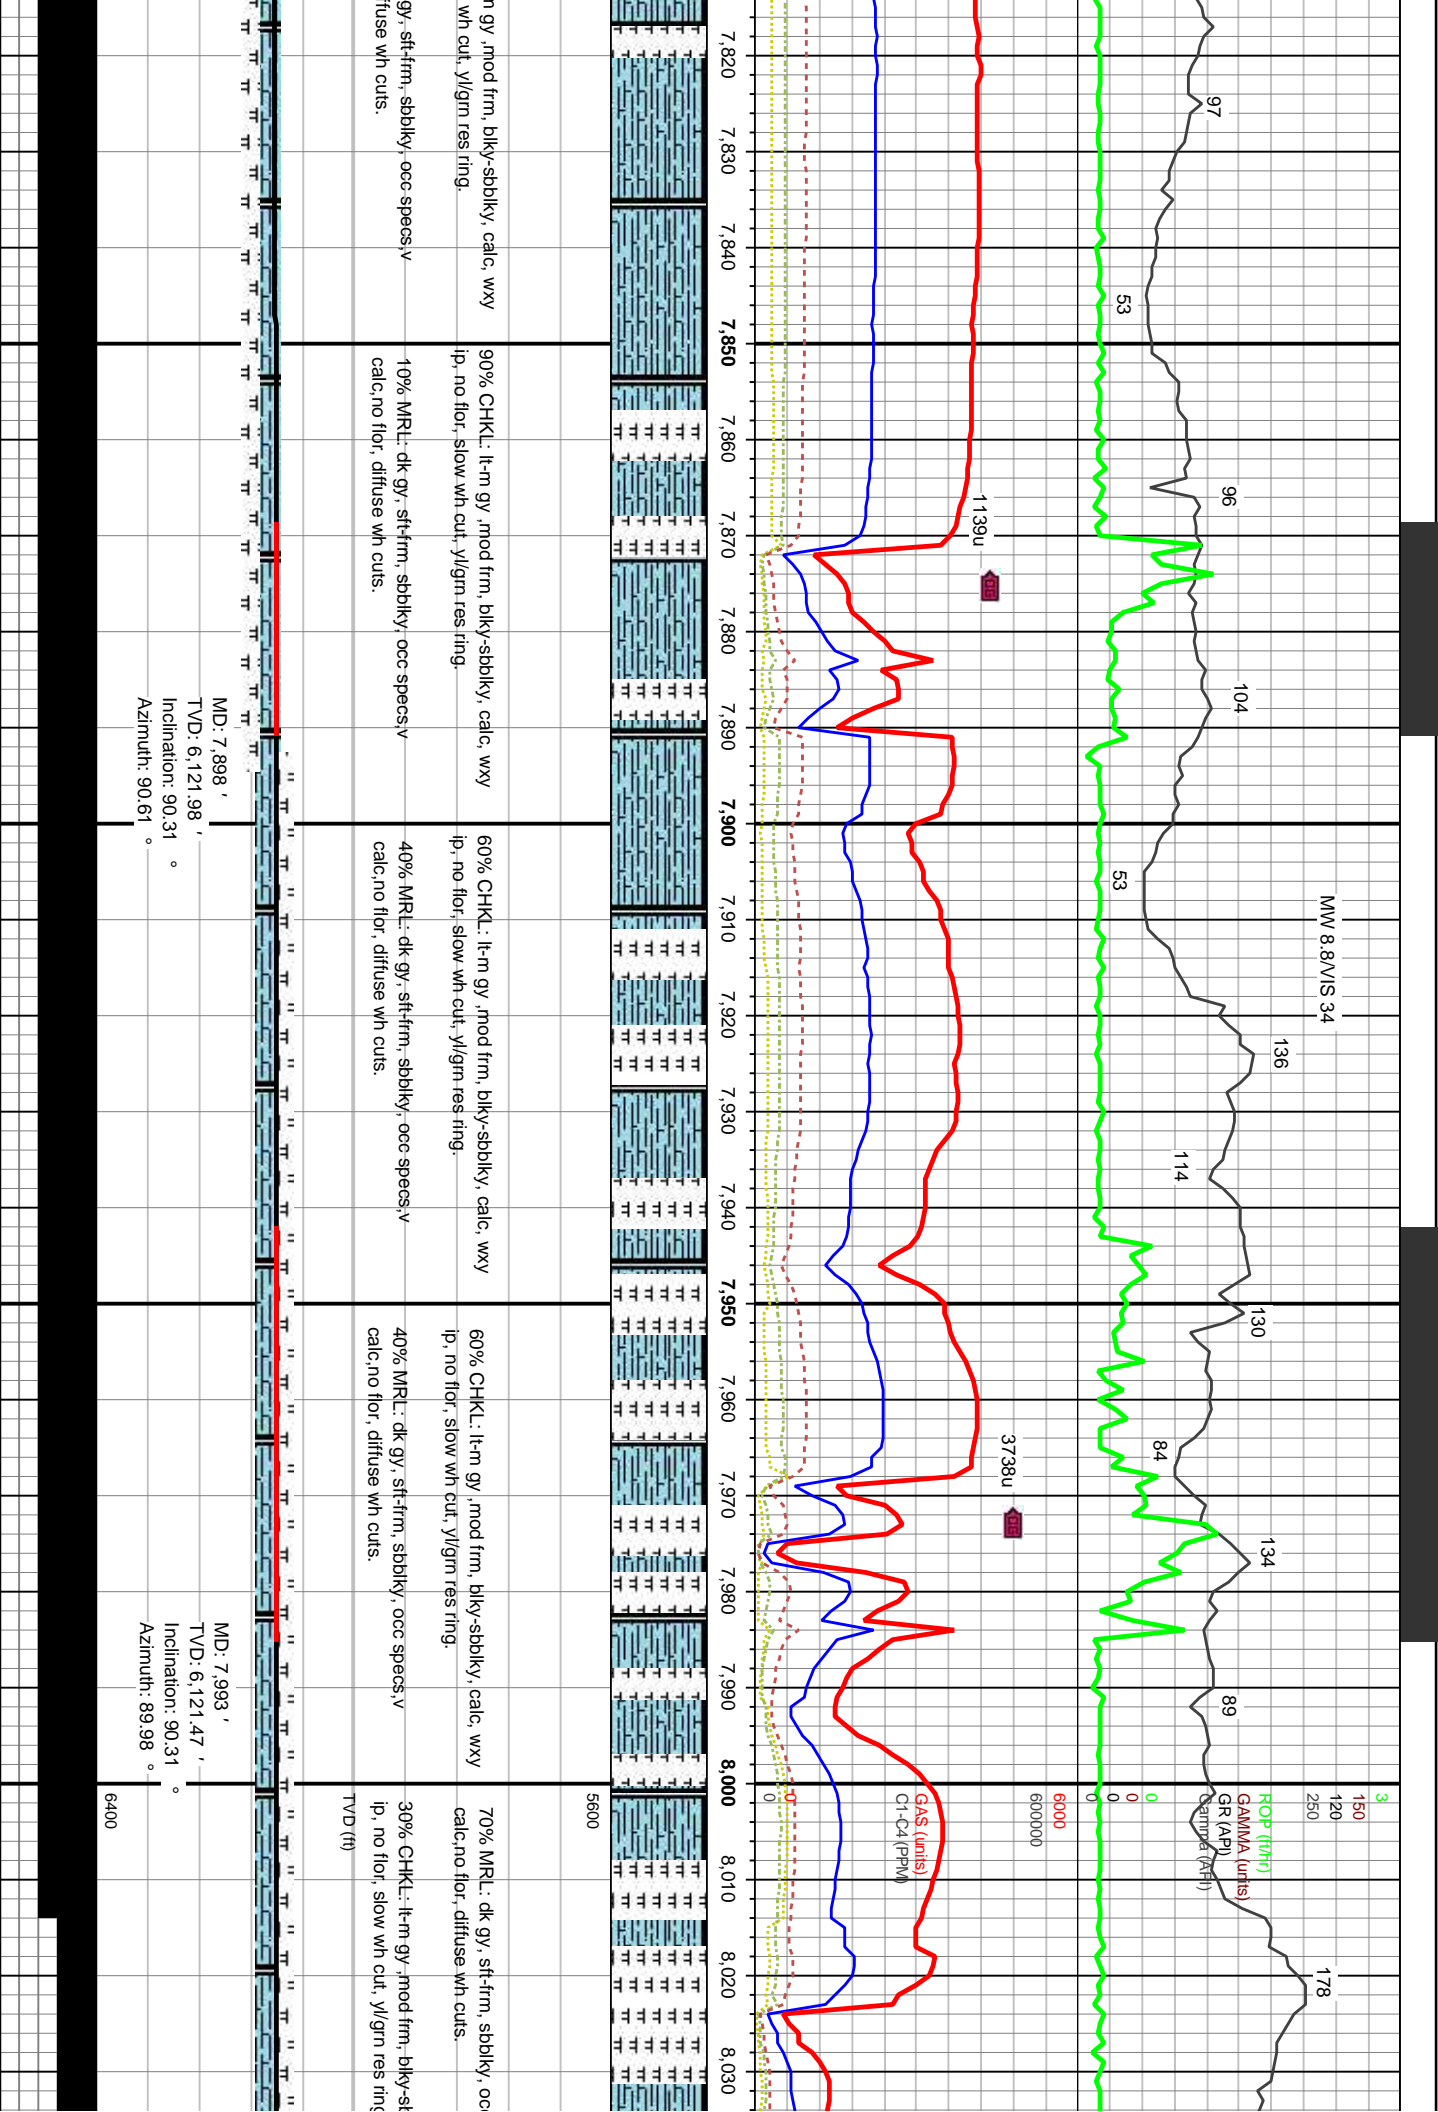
n gy ,mod frm, blky-sbblky, calc, wxy wh cut, yl/grn res ring.

gy, sft-frm, sbblky, occ specs,v ffuse wh cuts.

90% CHKL: lt-m gy ,mod frm, blky-sbblky, calc, wxy ip, no flor, slow wh cut, yl/grn res ring.

10% MRL: dk gy, sft-frm, sbblky, occ specs,v calc,no flor, diffuse wh cuts.

60% CHKL: lt-m gy ,mod frm, blky-sbblky, calc, wxy ip, no flor, slow wh cut, yl/grn res ring.

40% MRL: dk gy, sft-frm, sbblky, occ specs,v calc,no flor, diffuse wh cuts.

60% CHKL: lt-m gy ,mod frm, blky-sbblky, calc, wxy ip, no flor, slow wh cut, yl/grn res ring.

40% MRL: dk gy, sft-frm, sbblky, occ specs,v calc,no flor, diffuse wh cuts.

70% MRL: dk gy, sft-frm, sbblky, occ calc,no flor, diffuse wh cuts.

30% CHKL: lt-m gy ,mod frm, blky-sb ip, no flor, slow wh cut, yl/grn res rin

MD: 7,898 '
TVD: 6,121.98 '
Inclination: 90.31 °
Azimuth: 90.61 °

MD: 7,993 '
TVD: 6,121.47 '
Inclination: 90.31 °
Azimuth: 89.98 °

TVD (ft)
6400
5600

7,820
7,830
7,840
7,850
7,860
7,870
7,880
7,890
7,900
7,910
7,920
7,930
7,940
7,950
7,960
7,970
7,980
7,990
8,000
8,010
8,020
8,030

1139u
3738u

97
53
96
104
53
136
114
130
84
134
89
178

MW 8.8/VIS 34

0
0
GAS (units)
C1-C4 (PPM)
6000
600000
0
0
0
ROP (ft/hr)
GAMMA (units)
GR (API)
Gamma (API)
3
150
120
250